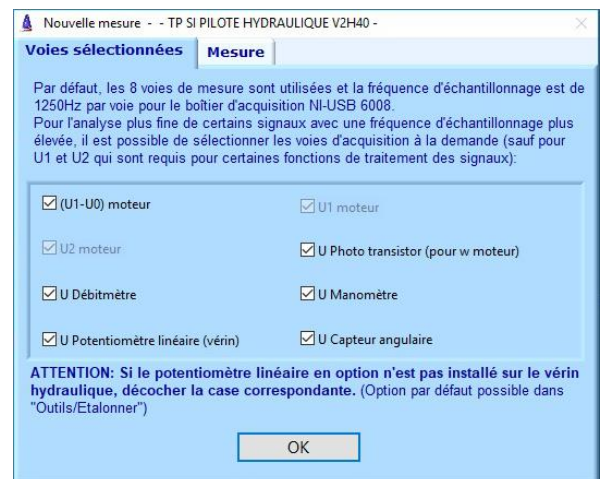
Nouvelle mesure - - TP SI PILOTE HYDRAULIQUE V2H40 -

Voies sélectionnées | Mesure

Par défaut, les 8 voies de mesure sont utilisées et la fréquence d'échantillonnage est de 1250Hz par voie pour le boîtier d'acquisition NI-USB 6008.
Pour l'analyse plus fine de certains signaux avec une fréquence d'échantillonnage plus élevée, il est possible de sélectionner les voies d'acquisition à la demande (sauf pour U1 et U2 qui sont requis pour certaines fonctions de traitement des signaux):

☑ (U1-U0) moteur
☑ U1 moteur
☑ U2 moteur
☑ U Photo transistor (pour w moteur)
☑ U Débitmètre
☑ U Manomètre
☑ U Potentiomètre linéaire (vérin)
☑ U Capteur angulaire

ATTENTION: Si le potentiomètre linéaire en option n'est pas installé sur le vérin hydraulique, décocher la case correspondante. (Option par défaut possible dans "Outils/Etalonner")

OK